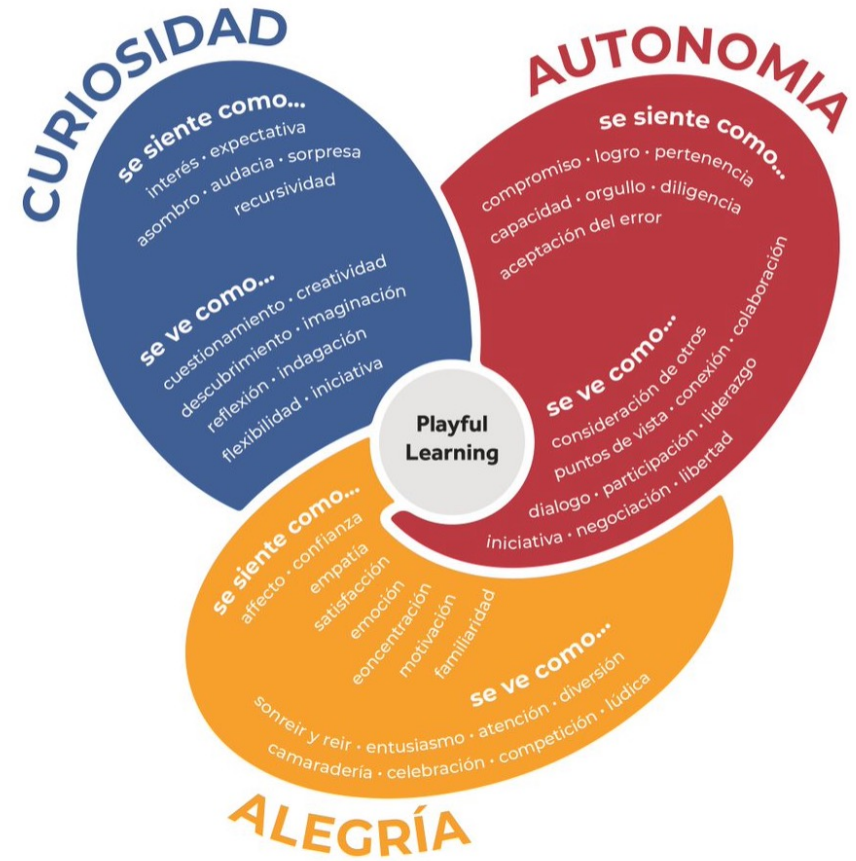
CURIOSIDAD

se siente como...
interés · expectativa
asombro · audacia · sorpresa
recursividad

se ve como...
cuestionamiento · creatividad
descubrimiento · imaginación
reflexión · indagación
flexibilidad · iniciativa

AUTONOMIA

se siente como...
compromiso · logro · pertenencia
capacidad · orgullo · diligencia
aceptación del error

se ve como...
consideración de otros
puntos de vista · conexión · colaboración
dialogo · participación · liderazgo
iniciativa · negociación · libertad

Playful Learning

se siente como...
afecto · confianza
empatia
satisfacción
emoción
eoncentración
motivación
familiaridad

se ve como...
sonreir y reir · entusiasmo · atención · diversión
camaradería · celebración · competición · lúdica

ALEGRÍA